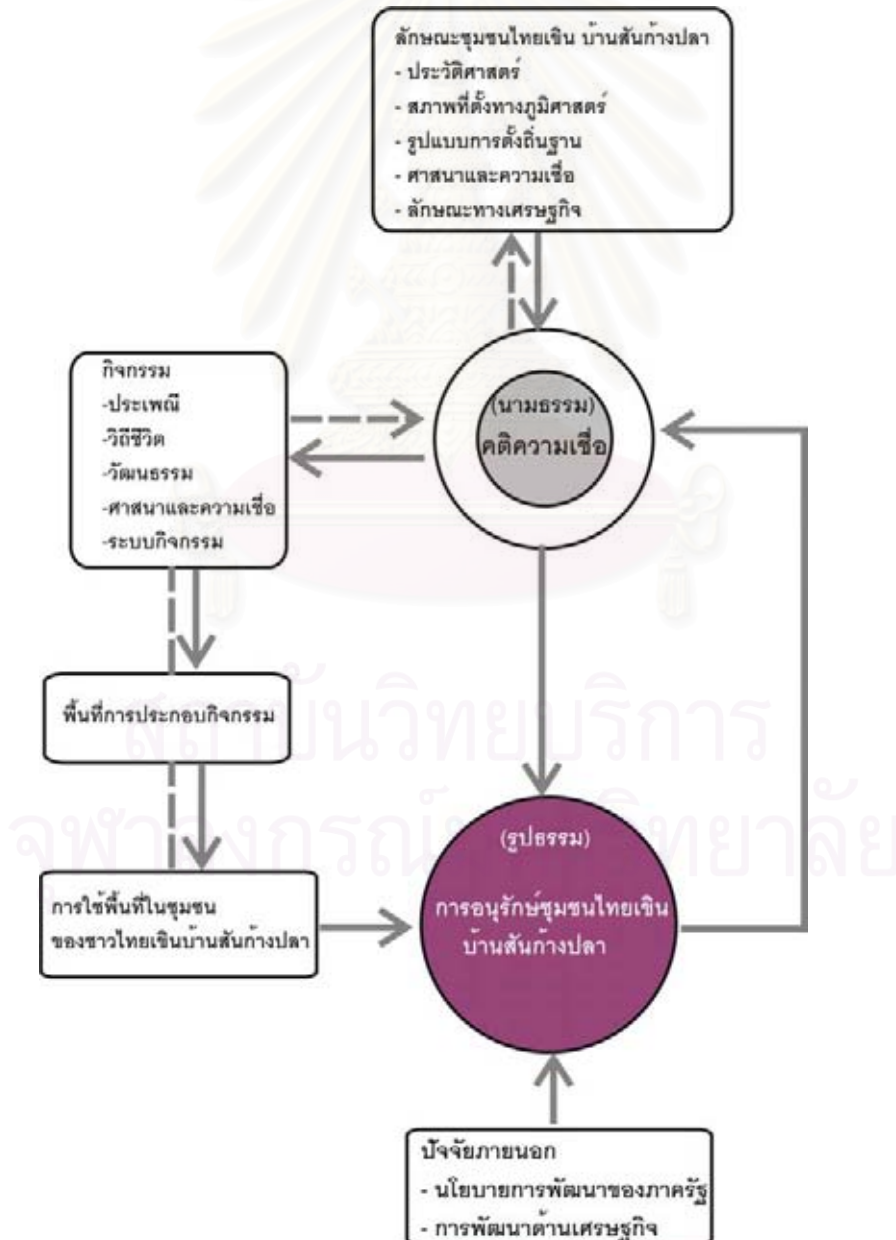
ลักษณะชุมชนไทยเขิน บ้านสันก้างปลา
- ประวัติศาสตร์
- สภาพที่ตั้งทางภูมิศาสตร์
- รูปแบบการตั้งถิ่นฐาน
- ศาสนาและความเชื่อ
- ลักษณะทางเศรษฐกิจ

กิจกรรม
-ประเพณี
-วิถีชีวิต
-วัฒนธรรม
-ศาสนาและความเชื่อ
-ระบบกิจกรรม

(นามธรรม)
คติความเชื่อ

พื้นที่การประกอบกิจกรรม

สถาบันวิทยบริการ
จุฬาลงกรณ์มหาวิทยาลัย

การใช้พื้นที่ในชุมชน ของชาวไทยเขินบ้านสันก้างปลา

(รูปธรรม)
การอนุรักษ์ชุมชนไทยเขิน บ้านสันก้างปลา

ปัจจัยภายนอก
- นโยบายการพัฒนาของภาครัฐ
- การพัฒนาด้านเศรษฐกิจ